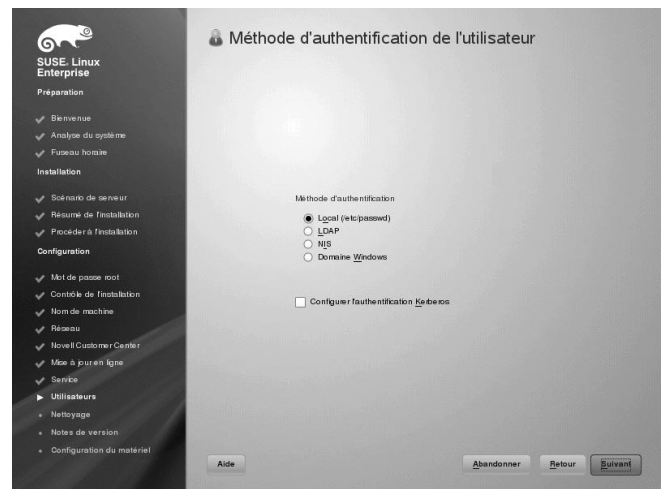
SUSE. Linux Enterprise

Préparation

Bienvenue
Analyse du système
Fuseau horaire

Installation

Scénario de serveur
Résumé de l'installation
Procéder à l'installation

Configuration

Mot de passe root
Contrôle de l'installation
Nom de machine
Réseau
Novell Customer Center
Mise à jour en ligne
Service
Utilisateurs
Nettoyage
Notes de version
Configuration du matériel

Méthode d'authentification de l'utilisateur

Méthode d'authentification

Local (/etc/passwd)
LDAP
NIS
Domaine Windows

Configurer l'authentification Kerberos

Aide

Abandonner
Retour
Suivant